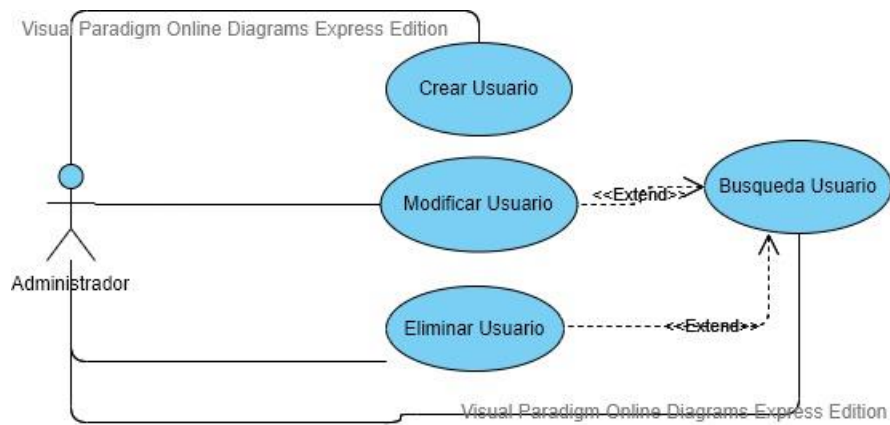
Visual Paradigm Online Diagrams Express Edition

Crear Usuario

Modificar Usuario

<<Extend>>

Busqueda Usuario

Administrador

Eliminar Usuario

<<Extend>>

Visual Paradigm Online Diagrams Express Edition